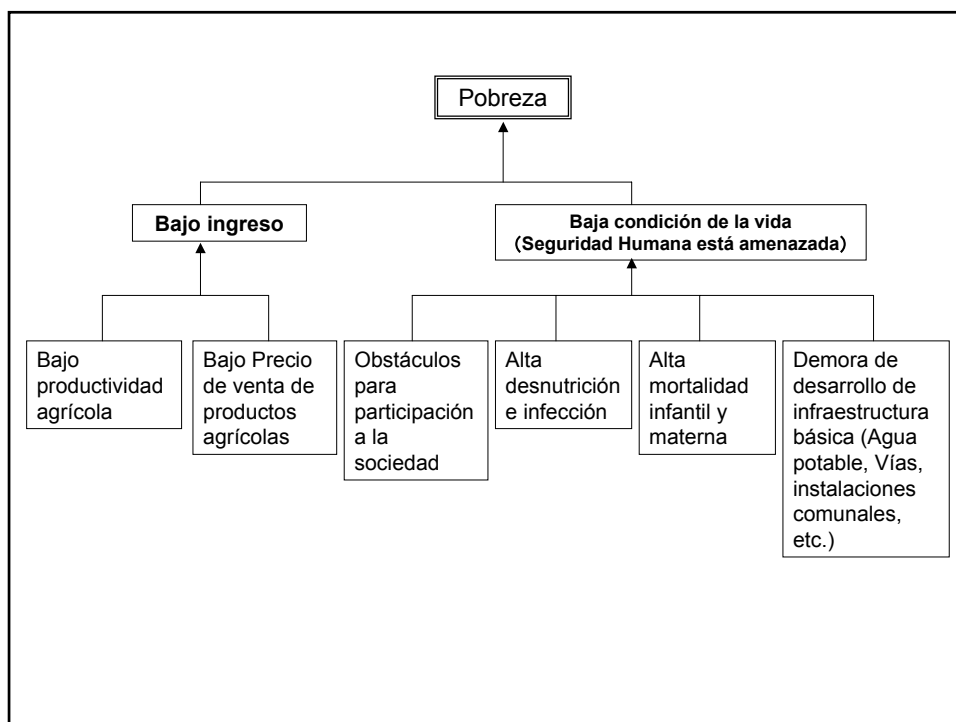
Pobreza

Bajo ingreso

Baja condición de la vida (Seguridad Humana está amenazada)

Bajo productividad agrícola

Bajo Precio de venta de productos agrícolas

Obstáculos para participación a la sociedad

Alta desnutrición e infección

Alta mortalidad infantil y materna

Demora de desarrollo de infraestructura básica (Agua potable, Vías, instalaciones comunales, etc.)